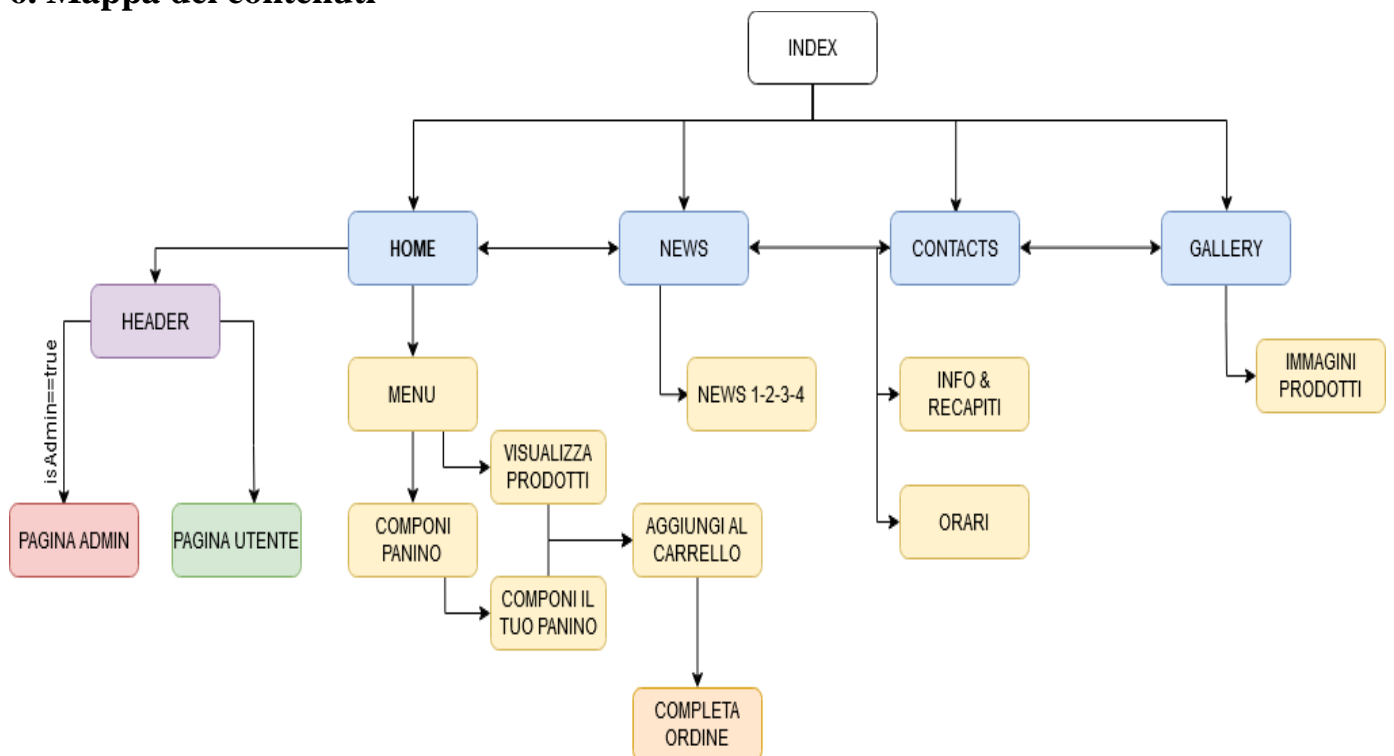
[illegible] Mappa dei contenuti

INDEX

HOME

NEWS

CONTACTS

GALLERY

HEADER

isAdmin==true

PAGINA ADMIN

PAGINA UTENTE

MENU

VISUALIZZA PRODOTTI

COMPONI PANINO

COMPONI IL TUO PANINO

AGGIUNGI AL CARRELLO

COMPLETA ORDINE

NEWS 1-2-3-4

INFO & RECAPITI

ORARI

IMMAGINI PRODOTTI